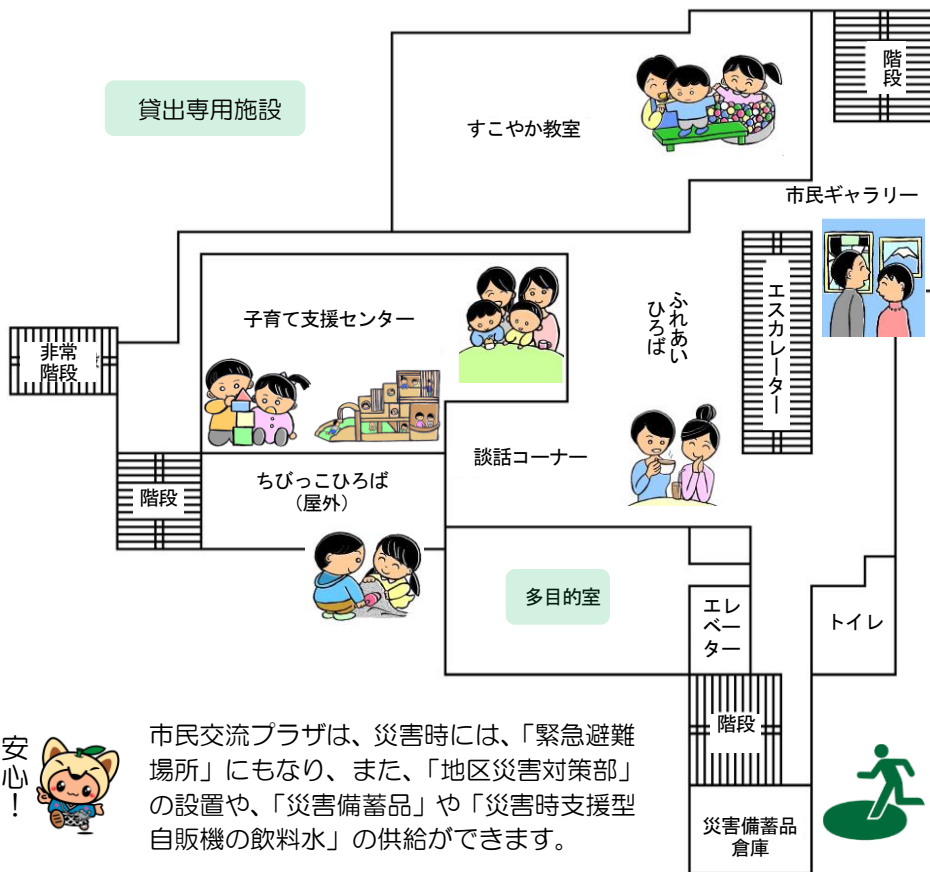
貸出専用施設

すこやか教室

階段

市民ギャラリー

子育て支援センター

ふれあいひろば

エスカレーター

非常階段

談話コーナー

階段

ちびっこひろば
（屋外）

多目的室

エレベーター

トイレ

階段

安心！

市民交流プラザは、災害時には、「緊急避難場所」にもなり、また、「地区災害対策部」の設置や、「災害備蓄品」や「災害時支援型自販機の飲料水」の供給ができます。

災害備蓄品
倉庫